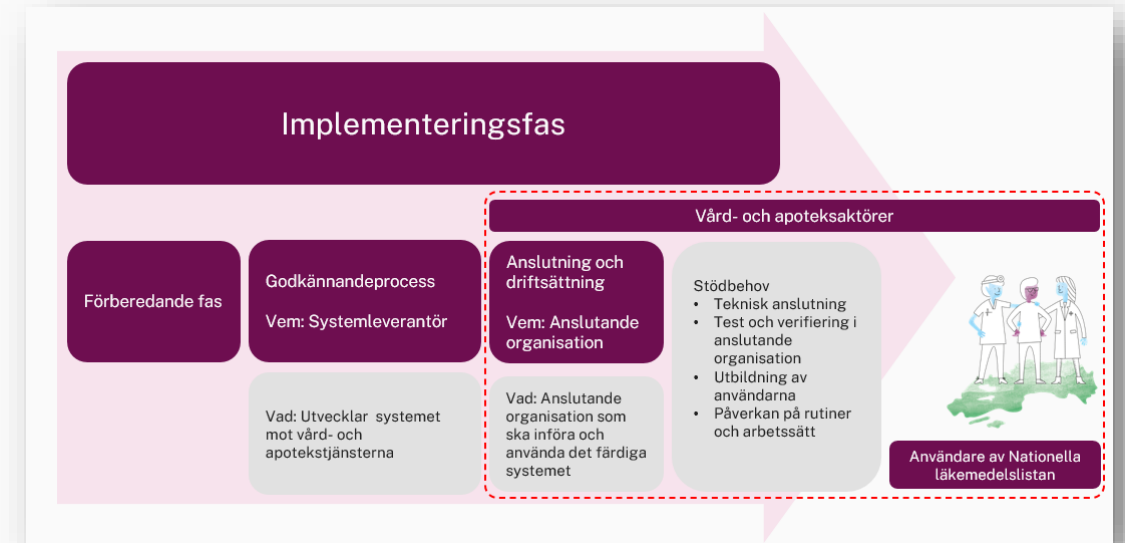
Implementeringsfas

Vård- och apoteksaktörer

Förberedande fas

Godkännandeprocess

Vem: Systemleverantör

Vad: Utvecklar systemet mot vård- och apotekstjänsterna

Anslutning och driftsättning

Vem: Anslutande organisation

Vad: Anslutande organisation som ska införa och använda det färdiga systemet

Stödbehov
• Teknisk anslutning
• Test och verifiering i anslutande organisation
• Utbildning av användarna
• Påverkan på rutiner och arbetssätt

Användare av Nationella läkemedelslistan